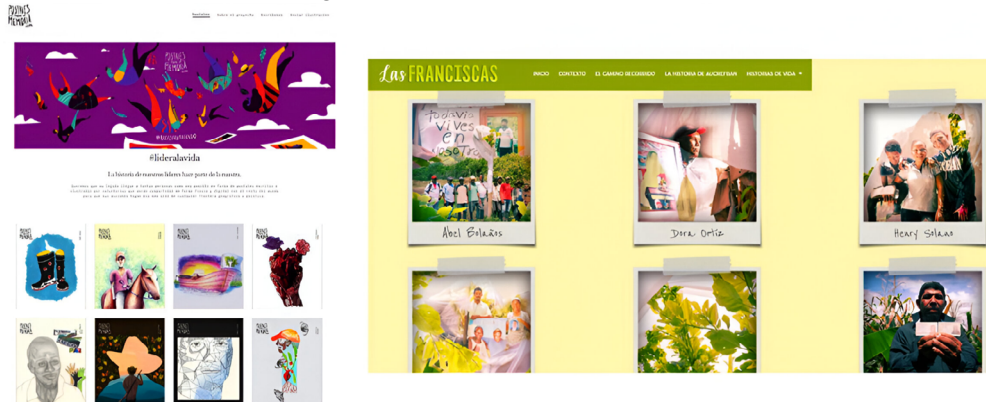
PÁGINAS MEMORIA

Nosotros Sobre el proyecto Escríbenos Otras ilustraciones

PÁGINAS MEMORIA

#lideralavida

#lideralavida

La historia de nuestros líderes hace parte de la nuestra.

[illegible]

PÁGINAS MEMORIA

PÁGINAS MEMORIA

PÁGINAS MEMORIA

PÁGINAS MEMORIA

PÁGINAS MEMORIA

PÁGINAS MEMORIA

Las FRANCISCAS

INICIO CONTEXTO EL CAMINO RECORRIDO LA HISTORIA DE AUCREFRAN HISTORIAS DE VIDA

Todavía vives en nosotros

Abel Bolaños

Dora Ortiz

Henry Solano